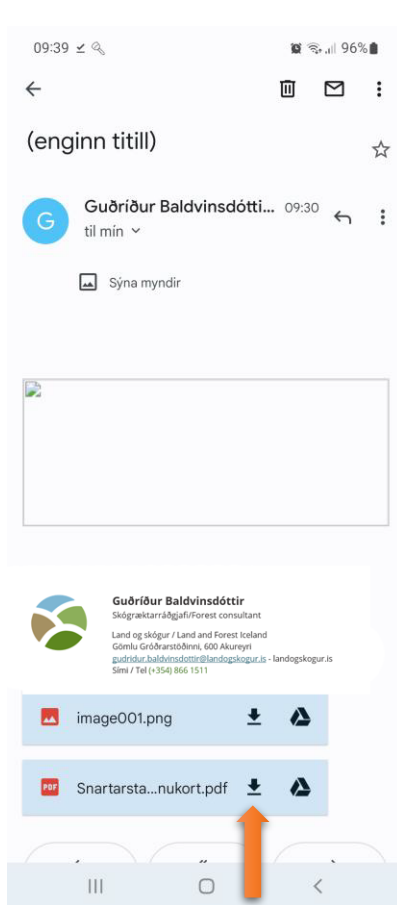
09:39 96%

(enginn titill)

G

Guðríður Baldvinsdótti... 09:30
til mín

Sýna myndir

Guðríður Baldvinsdóttir
Skógræktarráðgjafi/Forest consultant

Land og skógur / Land and Forest Iceland
Gömlu Gróðrarstöðinni, 600 Akureyri
gudridur.baldvinsdottir@landogskogur.is - landogskogur.is
Sími / Tel (+354) 866 1511

image001.png

PDF Snartarsta...nukort.pdf